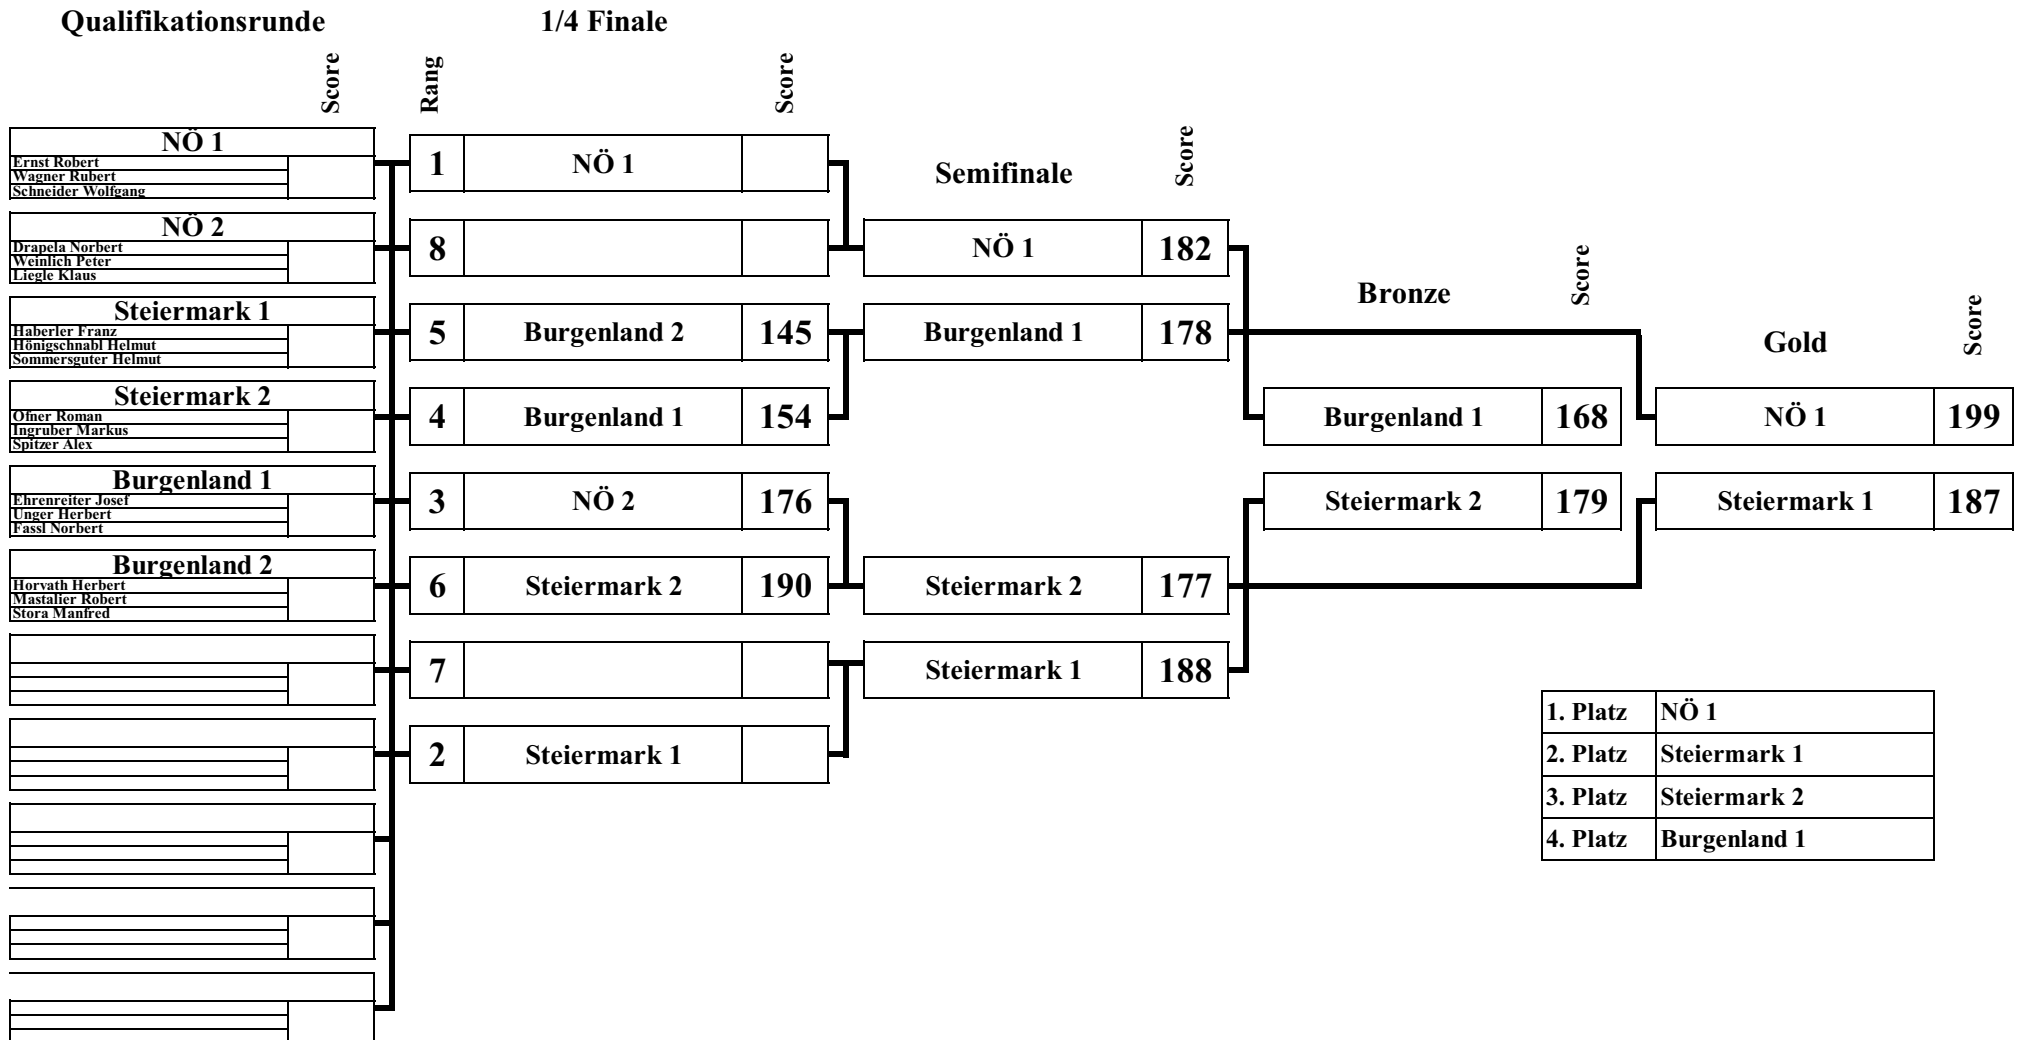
Qualifikationsrunde

Score

NÖ 1
Ernst Robert
Wagner Rubert
Schneider Wolfgang

NÖ 2
Drapela Norbert
Weinlich Peter
Liegle Klaus

Steiermark 1
Haberler Franz
Hönigschnabl Helmut
Sommersguter Helmut

Steiermark 2
Ofner Roman
Ingruber Markus
Spitzer Alex

Burgenland 1
Ehrenreiter Josef
Unger Herbert
Fassl Norbert

Burgenland 2
Horvath Herbert
Mastalier Robert
Stora Manfred

1/4 Finale

| Rang | | Score |
|---|---|---|
| 1 | NÖ 1 | |
| 8 | | |
| 5 | Burgenland 2 | 145 |
| 4 | Burgenland 1 | 154 |
| 3 | NÖ 2 | 176 |
| 6 | Steiermark 2 | 190 |
| 7 | | |
| 2 | Steiermark 1 | |

Semifinale

| | Score |
|---|---|
| NÖ 1 | 182 |
| Burgenland 1 | 178 |
| Steiermark 2 | 177 |
| Steiermark 1 | 188 |

Bronze

| | Score |
|---|---|
| Burgenland 1 | 168 |
| Steiermark 2 | 179 |

Gold

| | Score |
|---|---|
| NÖ 1 | 199 |
| Steiermark 1 | 187 |

| 1. Platz | NÖ 1 |
|---|---|
| 2. Platz | Steiermark 1 |
| 3. Platz | Steiermark 2 |
| 4. Platz | Burgenland 1 |